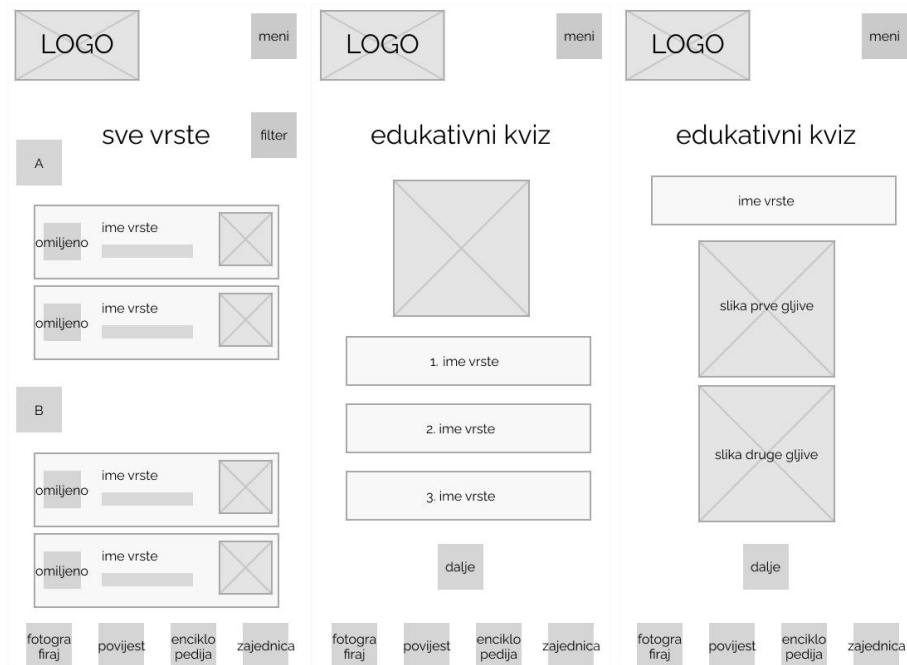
LOGO

meni

sve vrste

filter

A

omiljeno

ime vrste

omiljeno

ime vrste

B

omiljeno

ime vrste

omiljeno

ime vrste

fotografiraj

povijest

enciklopedija

zajednica

LOGO

meni

edukativni kviz

1. ime vrste

2. ime vrste

3. ime vrste

dalje

fotografiraj

povijest

enciklopedija

zajednica

LOGO

meni

edukativni kviz

ime vrste

slika prve gljive

slika druge gljive

dalje

fotografiraj

povijest

enciklopedija

zajednica